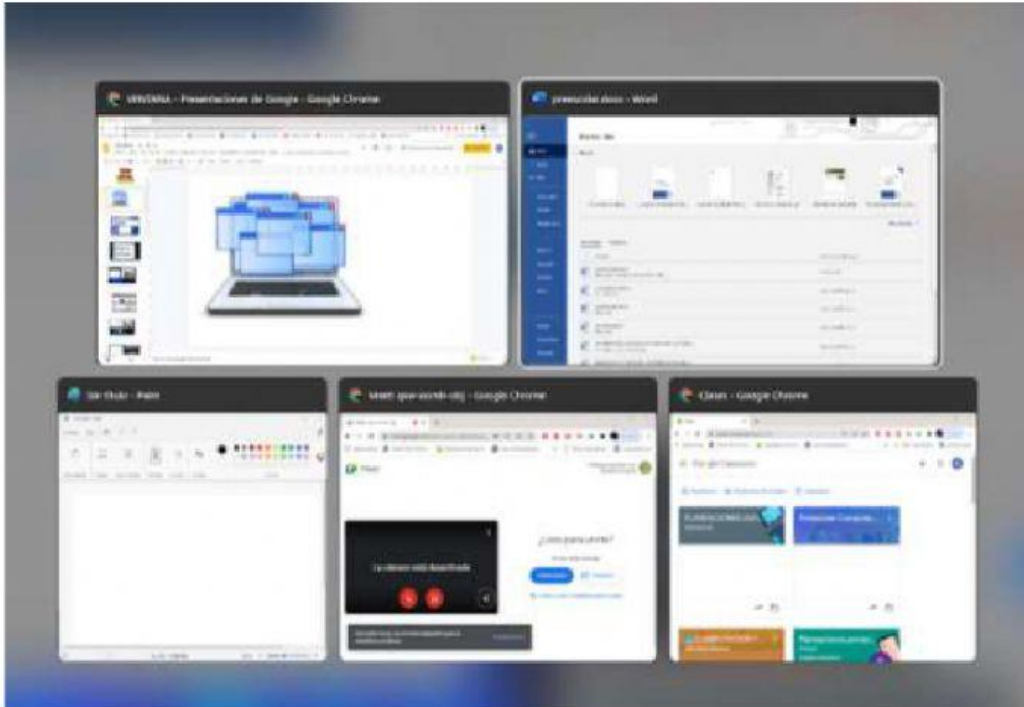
VENTANA - Presentaciones de Google - Google Chrome

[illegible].docx - Word

Sin título - Paint

Meet - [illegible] - Google Chrome

¿Listo para unirte?

La cámara está desactivada

Clases - Google Chrome

Google Classroom